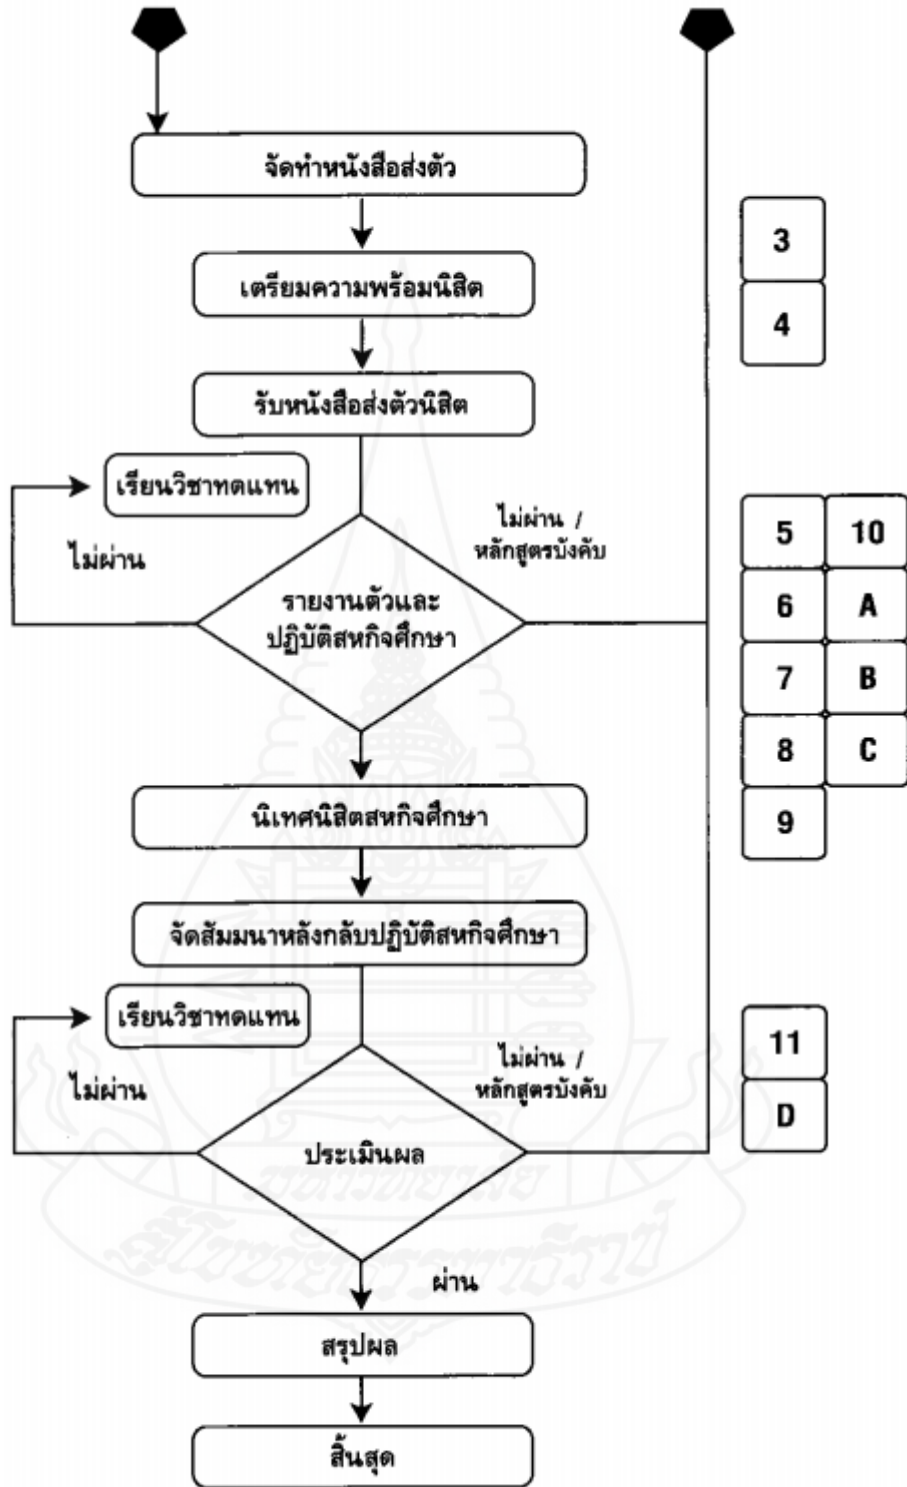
จัดทำหนังสือส่งตัว

เตรียมความพร้อมนิสิต

รับหนังสือส่งตัวนิสิต

3

4

เรียนวิชาทดแทน

ไม่ผ่าน

ไม่ผ่าน / หลักสูตรบังคับ

รายงานตัวและปฏิบัติสหกิจศึกษา

5

10

6

A

7

B

8

C

9

นิเทศนิสิตสหกิจศึกษา

จัดสัมมนาหลังกลับปฏิบัติสหกิจศึกษา

เรียนวิชาทดแทน

ไม่ผ่าน

ไม่ผ่าน / หลักสูตรบังคับ

11

D

ประเมินผล

ผ่าน

สรุปผล

สิ้นสุด